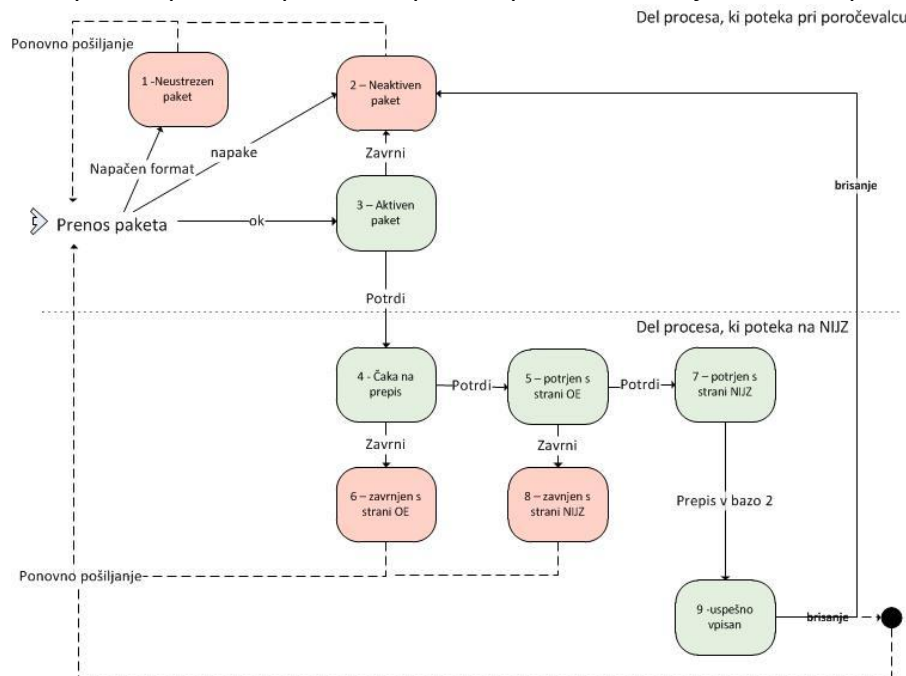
Del procesa, ki poteka pri poročevalcu

Ponovno pošiljanje

1 -Neustrezen paket

2 – Neaktiven paket

Napačen format

napake

Zavrni

brisanje

Prenos paketa

ok

3 – Aktiven paket

Potrdi

Del procesa, ki poteka na NIJZ

4 - Čaka na prepis

Potrdi

5 – potrjen s strani OE

Potrdi

7 – potrjen s strani NIJZ

Zavrni

Zavrni

6 – zavrnjen s strani OE

8 – zavrnjen s strani NIJZ

Prepis v bazo 2

Ponovno pošiljanje

9 -uspešno vpisan

brisanje